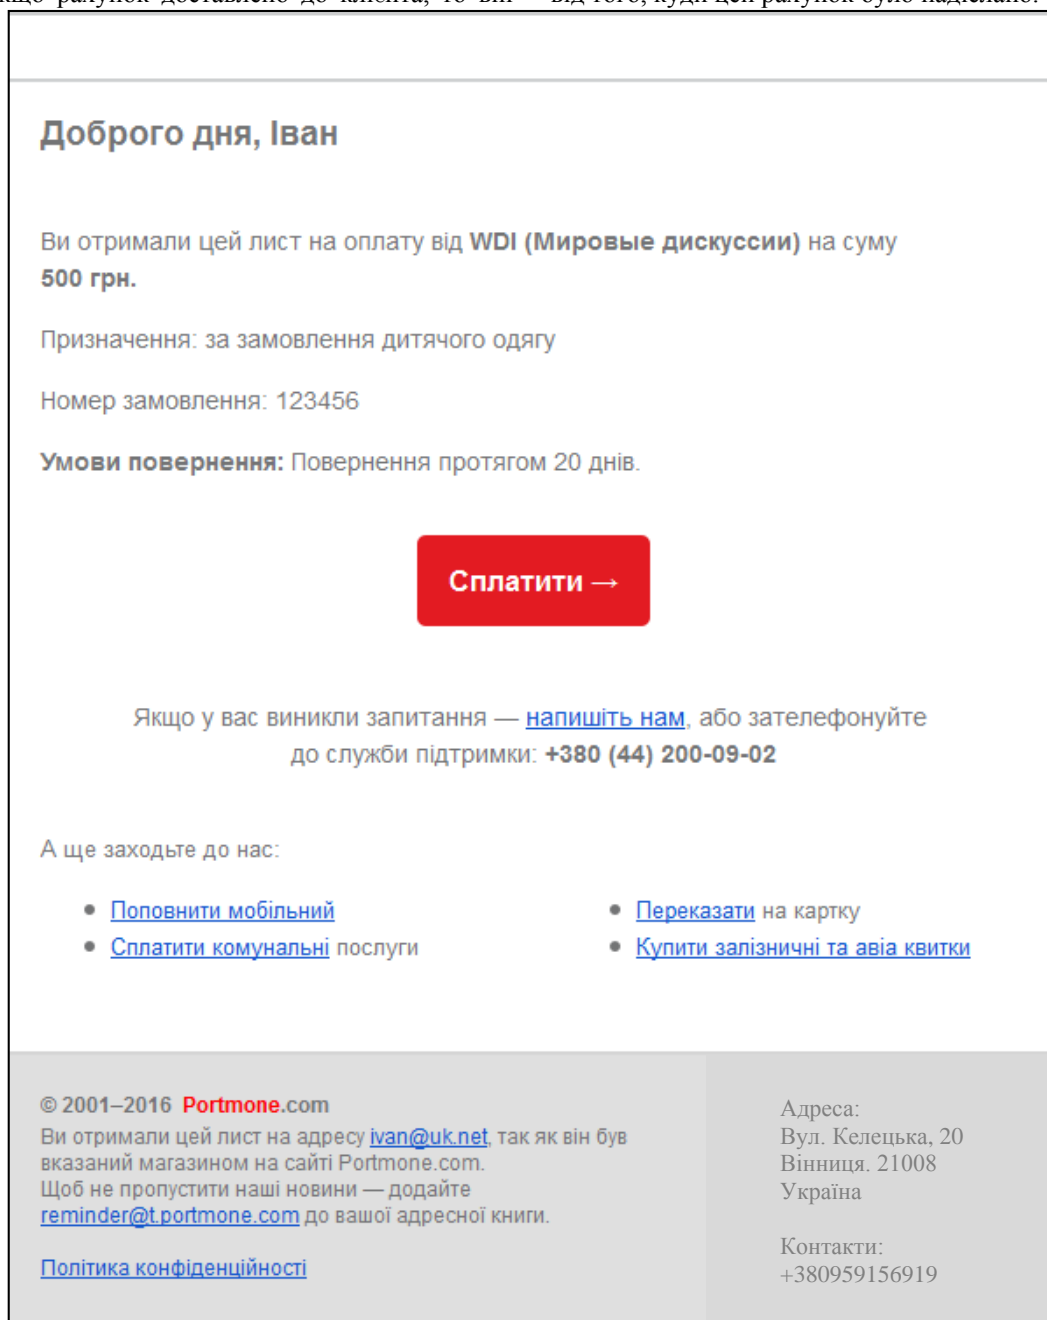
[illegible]

Доброго дня, Іван

Ви отримали цей лист на оплату від WDI (Мировые дискуссии) на суму 500 грн.

Призначення: за замовлення дитячого одягу

Номер замовлення: 123456

Умови повернення: Повернення протягом 20 днів.

Сплатити →

Якщо у вас виникли запитання — напишіть нам, або зателефонуйте до служби підтримки: +380 (44) 200-09-02

А ще заходьте до нас:

- Поповнити мобільний
- Сплатити комунальні послуги
- Переказати на картку
- Купити залізничні та авіа квитки

© 2001–2016 Portmone.com
Ви отримали цей лист на адресу ivan@uk.net, так як він був вказаний магазином на сайті Portmone.com.
Щоб не пропустити наші новини — додайте reminder@t.portmone.com до вашої адресної книги.

Політика конфіденційності

Адреса:
Вул. Келецька, 20
Вінниця. 21008
Україна

Контакти:
+380959156919